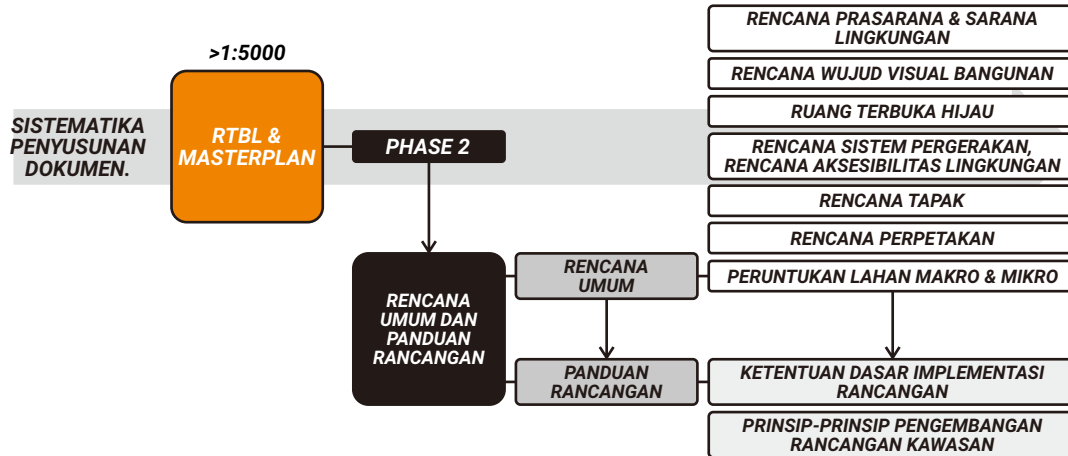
>1:5000

SISTEMATIKA PENYUSUNAN DOKUMEN.

RTBL & MASTERPLAN

PHASE 2

RENCANA UMUM DAN PANDUAN RANCANGAN

RENCANA UMUM

PANDUAN RANCANGAN

RENCANA PRASARANA & SARANA LINGKUNGAN

RENCANA WUJUD VISUAL BANGUNAN

RUANG TERBUKA HIJAU

RENCANA SISTEM PERGERAKAN, RENCANA AKSESIBILITAS LINGKUNGAN

RENCANA TAPAK

RENCANA PERPETAKAN

PERUNTUKAN LAHAN MAKRO & MIKRO

KETENTUAN DASAR IMPLEMENTASI RANCANGAN

PRINSIP-PRINSIP PENGEMBANGAN RANCANGAN KAWASAN